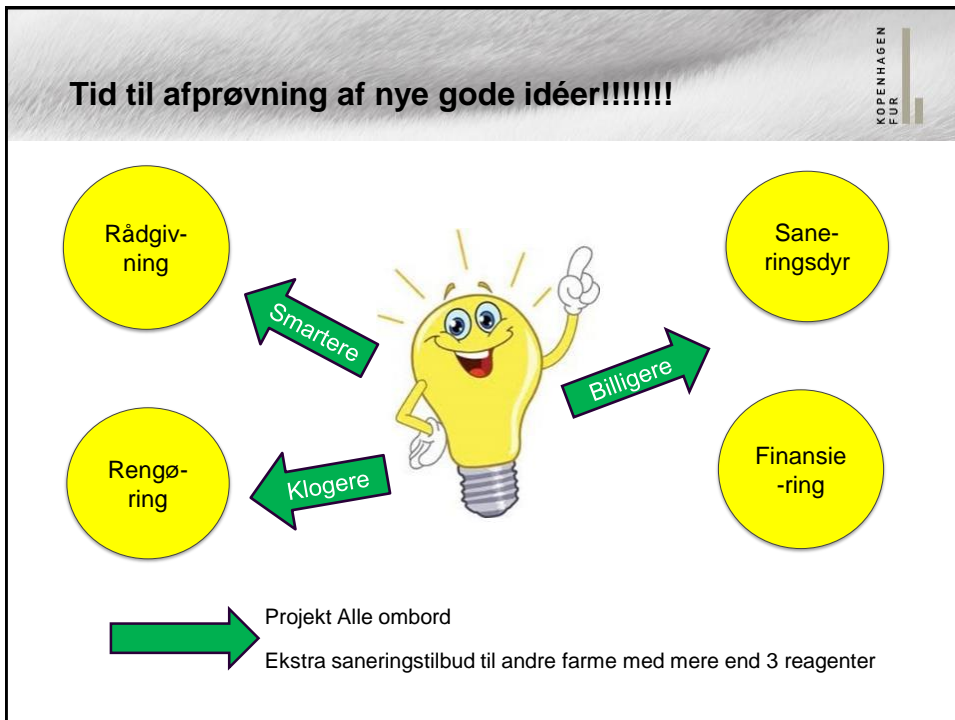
Tid til afprøvning af nye gode idéer!!!!!!!

KOPENHAGEN FUR

Rådgivning

Smartere

Saneringsdyr

Billigere

Rengøring

Klogere

Finansiering

Projekt Alle ombord

Ekstra saneringstilbud til andre farme med mere end 3 reagenter